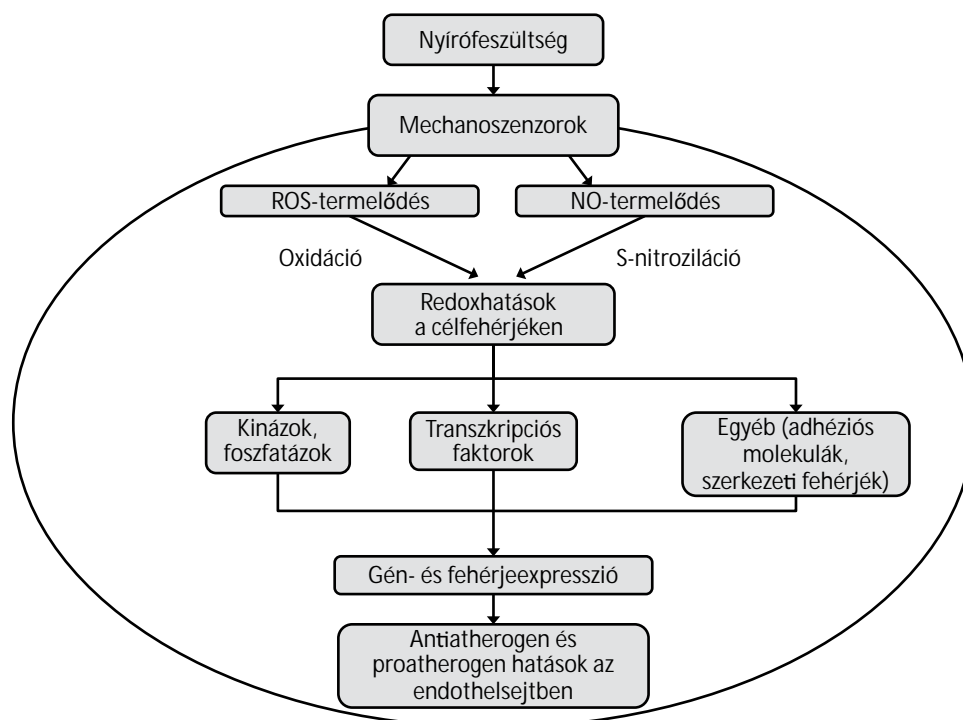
Nyírófeszültség

Mechanoszenzorok

ROS-termelődés

NO-termelődés

Oxidáció

S-nitroziláció

Redoxhatások a célfehérjéken

Kinázok, foszfatázok

Transzkripciós faktorok

Egyéb (adhéziós molekulák, szerkezeti fehérjék)

Gén- és fehérjeexpresszió

Antiatherogen és proatherogen hatások az endothelsejtben